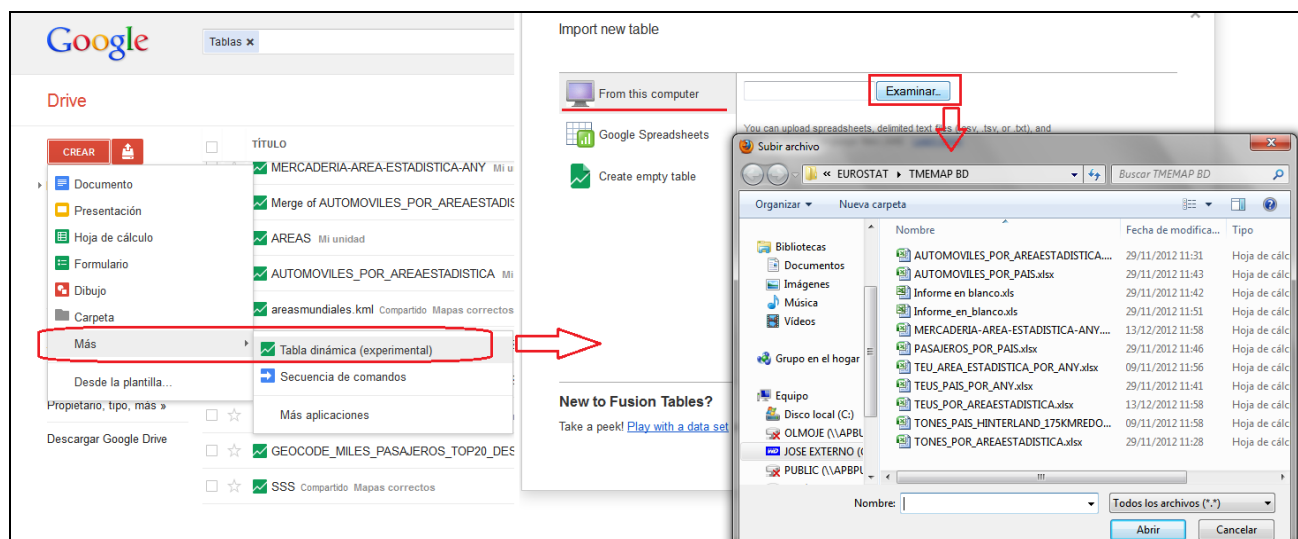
Google

Tablas ×

Drive

CREAR

TÍTULO

MERCADERIA-AREA-ESTADISTICA-ANY Mi u

Merge of AUTOMOVILES_POR_AREAESTADIS

AREAS Mi unidad

AUTOMOVILES_POR_AREAESTADISTICA Mi

areasmundiales.kml Compartido Mapas correctos

Documento
Presentación
Hoja de cálculo
Formulario
Dibujo
Carpeta
Más
Desde la plantilla...

Tabla dinámica (experimental)
Secuencia de comandos
Más aplicaciones

Propietario, tipo, más »

Descargar Google Drive

GEOCODE_MILES_PASAJEROS_TOP20_DES

SSS Compartido Mapas correctos

Import new table

From this computer

Examinar...

You can upload spreadsheets, delimited text files (.csv, .tsv, or .txt), and

Google Spreadsheets

Create empty table

New to Fusion Tables?

Take a peek! Play with a data set

Subir archivo

« EUROSTAT ▸ TMEMAP BD

Buscar TMEMAP BD

Organizar ▾ Nueva carpeta

Bibliotecas
Documentos
Imágenes
Música
Vídeos

Grupo en el hogar

Equipo
Disco local (C:)
OLMOJE (\\APBU
JOSE EXTERNO (
PUBLIC (\\APBPU

| Nombre | Fecha de modifica... | Tipo |
|---|---|---|
| AUTOMOVILES_POR_AREAESTADISTICA.... | 29/11/2012 11:31 | Hoja de cálc |
| AUTOMOVILES_POR_PAIS.xlsx | 29/11/2012 11:43 | Hoja de cálc |
| Informe en blanco.xls | 29/11/2012 11:42 | Hoja de cálc |
| Informe_en_blanco.xls | 29/11/2012 11:51 | Hoja de cálc |
| MERCADERIA-AREA-ESTADISTICA-ANY.... | 13/12/2012 11:58 | Hoja de cálc |
| PASAJEROS_POR_PAIS.xlsx | 29/11/2012 11:46 | Hoja de cálc |
| TEU_AREA_ESTADISTICA_POR_ANY.xlsx | 09/11/2012 11:56 | Hoja de cálc |
| TEUS_PAIS_POR_ANY.xlsx | 29/11/2012 11:41 | Hoja de cálc |
| TEUS_POR_AREAESTADISTICA.xlsx | 13/12/2012 11:58 | Hoja de cálc |
| TONES_PAIS_HINTERLAND_175KMREDO.... | 09/11/2012 11:58 | Hoja de cálc |
| TONES_POR_AREAESTADISTICA.xlsx | 29/11/2012 11:28 | Hoja de cálc |

Nombre:

Todos los archivos (*.*)

Abrir

Cancelar